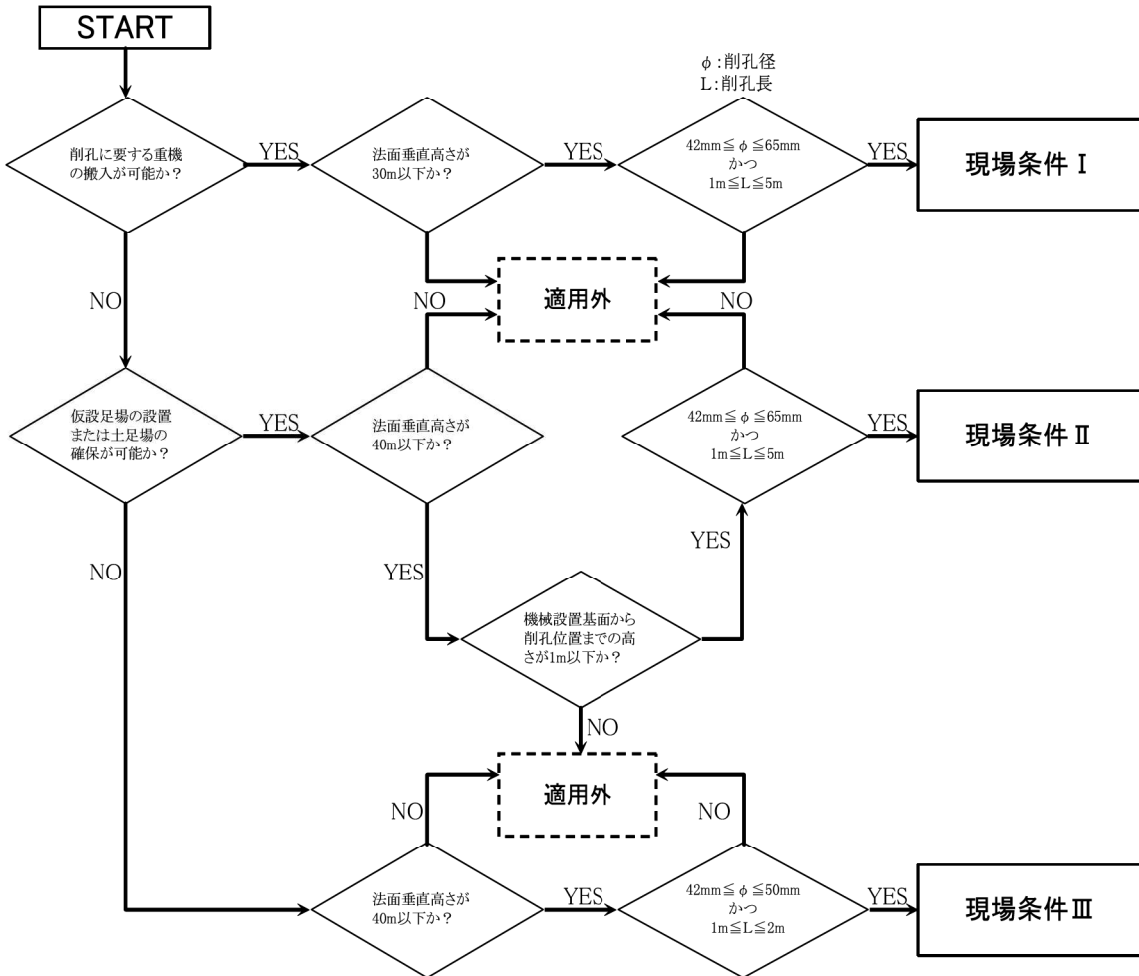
START

φ:削孔径
L:削孔長

削孔に要する重機の搬入が可能か？

YES

法面垂直高さが30m以下か？

YES

$42mm \leqq \phi \leqq 65mm$
かつ
$1m \leqq L \leqq 5m$

YES

現場条件Ⅰ

NO

NO

適用外

NO

仮設足場の設置または土足場の確保が可能か？

YES

法面垂直高さが40m以下か？

$42mm \leqq \phi \leqq 65mm$
かつ
$1m \leqq L \leqq 5m$

YES

現場条件Ⅱ

YES

NO

YES

機械設置基面から削孔位置までの高さが1m以下か？

NO

NO

適用外

NO

法面垂直高さが40m以下か？

YES

$42mm \leqq \phi \leqq 50mm$
かつ
$1m \leqq L \leqq 2m$

YES

現場条件Ⅲ